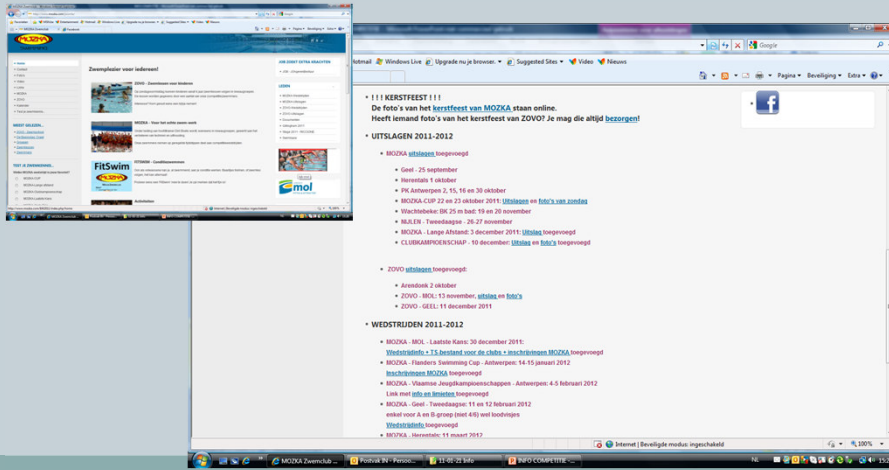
Google

Hotmail  Windows Live  Upgrade nu je browser...  Suggested Sites  Video  Nieuws

Pagina  Beveiliging  Extra

! ! ! KERSTFEEST ! ! !
De foto's van het kerstfeest van MOZKA staan online.
Heeft iemand foto's van het kerstfeest van ZOVO? Je mag die altijd bezorgen!

UITSLAGEN 2011-2012

MOZKA uitslagen toegevoegd

Geel - 25 september
Herentals 1 oktober
PK Antwerpen 2, 15, 16 en 30 oktober
MOZKA-CUP 22 en 23 oktober 2011: Uitslagen en foto's van zondag
Wachtebeke: BK 25 m bad: 19 en 20 november
MULEN - Tweedaagse - 26-27 november
MOZKA - Lange Afstand: 3 december 2011: Uitslag toegevoegd
CLUBKAMPIOENSCHAP - 10 december: Uitslag en foto's toegevoegd

ZOVO uitslagen toegevoegd:

Arendonk 2 oktober
ZOVO - MOL: 13 november, uitslag en foto's
ZOVO - GEEL: 11 december 2011

WEDSTRIJDEN 2011-2012

MOZKA - MOL - Laatste Kans: 30 december 2011:
Wedstrijdinfo + TS.bestand voor de clubs + inschrijvingen MOZKA toegevoegd
MOZKA - Flanders Swimming Cup - Antwerpen: 14-15 januari 2012
Inschrijvingen MOZKA toegevoegd
MOZKA - Vlaamse Jeugdkampioenschappen - Antwerpen: 4-5 februari 2012
Link met info en limieten toegevoegd
MOZKA - Geel - Tweedaagse: 11 en 12 februari 2012
enkel voor A en B-groep (niet 4/6) wel loodvisjes
Wedstrijdinfo toegevoegd
MOZKA - Herentals: 11 maart 2012

Internet | Beveiligde modus: ingeschakeld  100%

Zwemplezier voor iedereen!
ZOVO - Zwemmen voor iedereen
MOZKA - Voor het echte zwem-werk
FITSWIM - Conditiezwemmen
FitSwim
Activiteiten
JOIN ZOVO! EXTRA KRACHTEN
LEDEN
MEEST GELEZEN...
TEST JE ZWEMKENNIS...
mol

MOZKA Zwemclub ...  Postvak IN - Persoo...  11-01-21 info  INFO COMPETITIE ...  NL